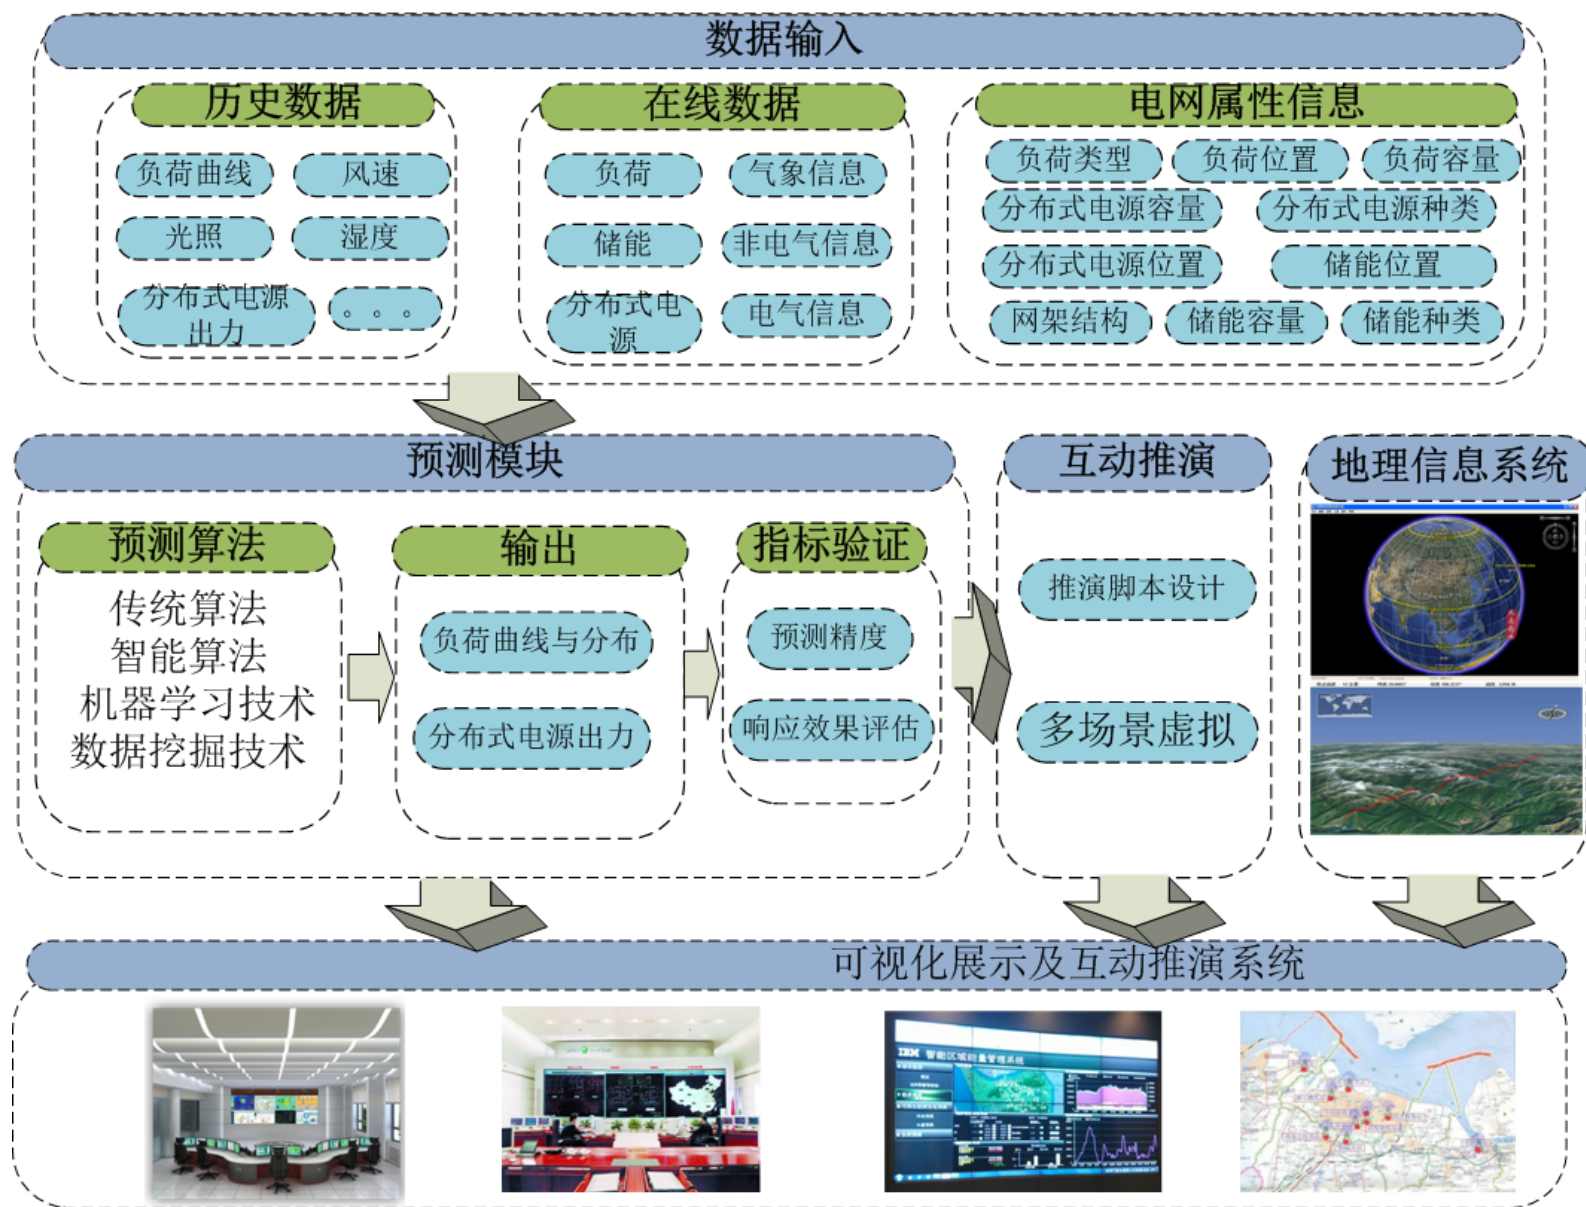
数据输入

历史数据

负荷曲线
风速
光照
湿度
分布式电源出力
。。。

在线数据

负荷
气象信息
储能
非电气信息
分布式电源
电气信息

电网属性信息

负荷类型
负荷位置
负荷容量
分布式电源容量
分布式电源种类
分布式电源位置
储能位置
网架结构
储能容量
储能种类

预测模块

预测算法

传统算法
智能算法
机器学习技术
数据挖掘技术

输出

负荷曲线与分布
分布式电源出力

指标验证

预测精度
响应效果评估

互动推演

推演脚本设计
多场景虚拟

地理信息系统

可视化展示及互动推演系统

IBM 智能区域能量管理系统